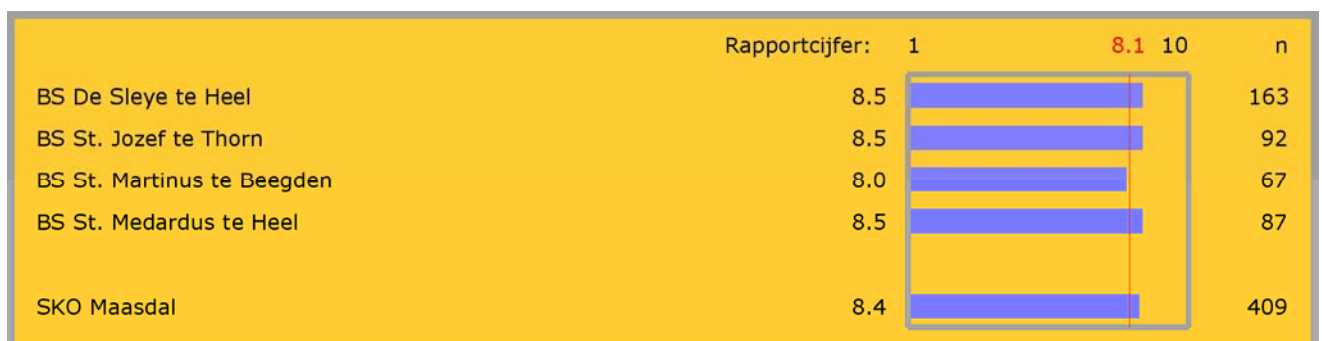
| | Rapportcijfer: | 1 8.1 10 | n |
|---|---|---|---|
| BS De Sleye te Heel | 8.5 | | 163 |
| BS St. Jozef te Thorn | 8.5 | | 92 |
| BS St. Martinus te Beegden | 8.0 | | 67 |
| BS St. Medardus te Heel | 8.5 | | 87 |
| SKO Maasdal | 8.4 | | 409 |